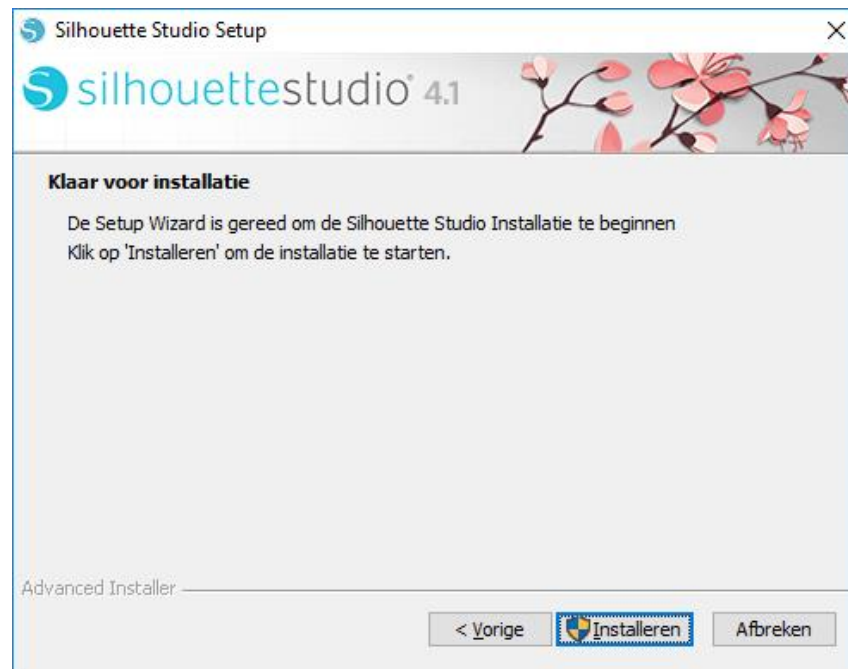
Silhouette Studio Setup

×

silhouettestudio 4.1

Klaar voor installatie

De Setup Wizard is gereed om de Silhouette Studio Installatie te beginnen
Klik op 'Installeren' om de installatie te starten.

Advanced Installer

< Vorige

Installeren

Afbreken